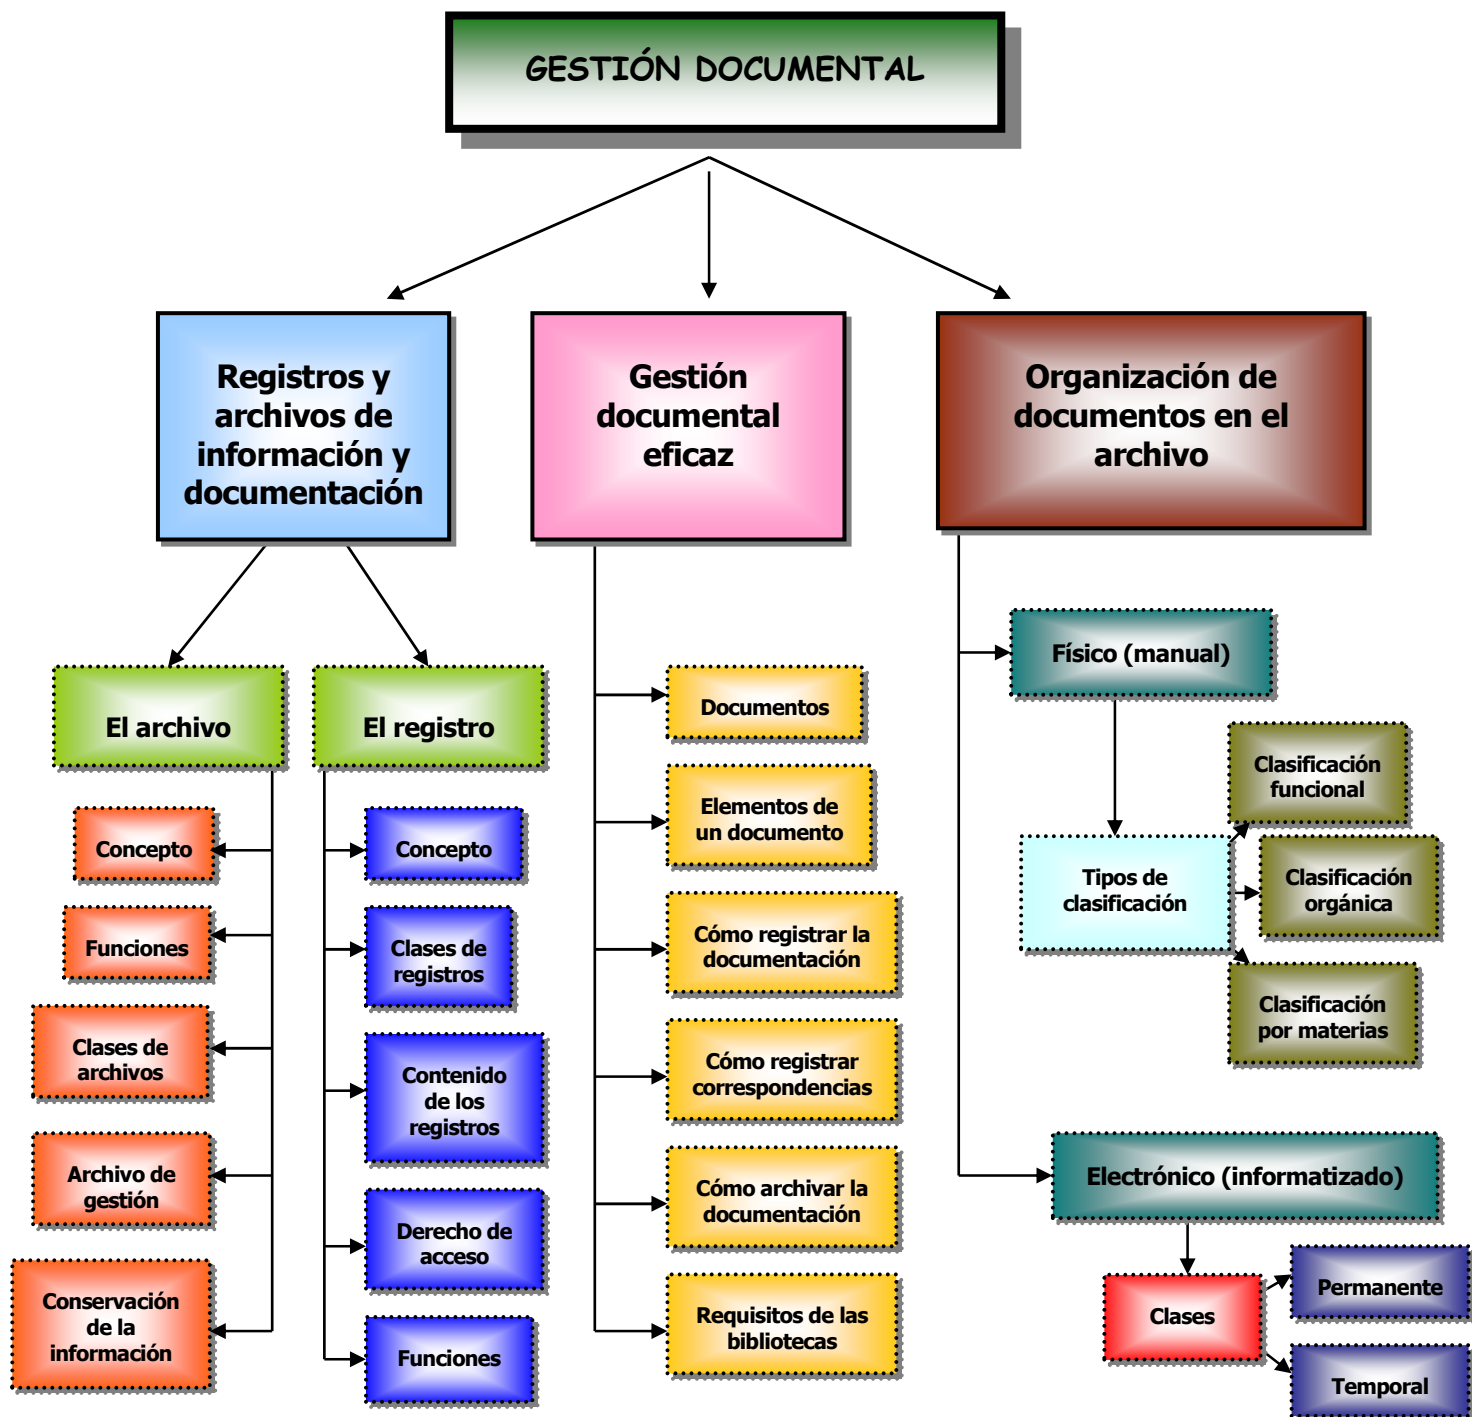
GESTIÓN DOCUMENTAL

Registros y archivos de información y documentación

Gestión documental eficaz

Organización de documentos en el archivo

El archivo

El registro

Concepto

Funciones

Clases de archivos

Archivo de gestión

Conservación de la información

Concepto

Clases de registros

Contenido de los registros

Derecho de acceso

Funciones

Documentos

Elementos de un documento

Cómo registrar la documentación

Cómo registrar correspondencias

Cómo archivar la documentación

Requisitos de las bibliotecas

Físico (manual)

Tipos de clasificación

Clasificación funcional

Clasificación orgánica

Clasificación por materias

Electrónico (informatizado)

Clases

Permanente

Temporal